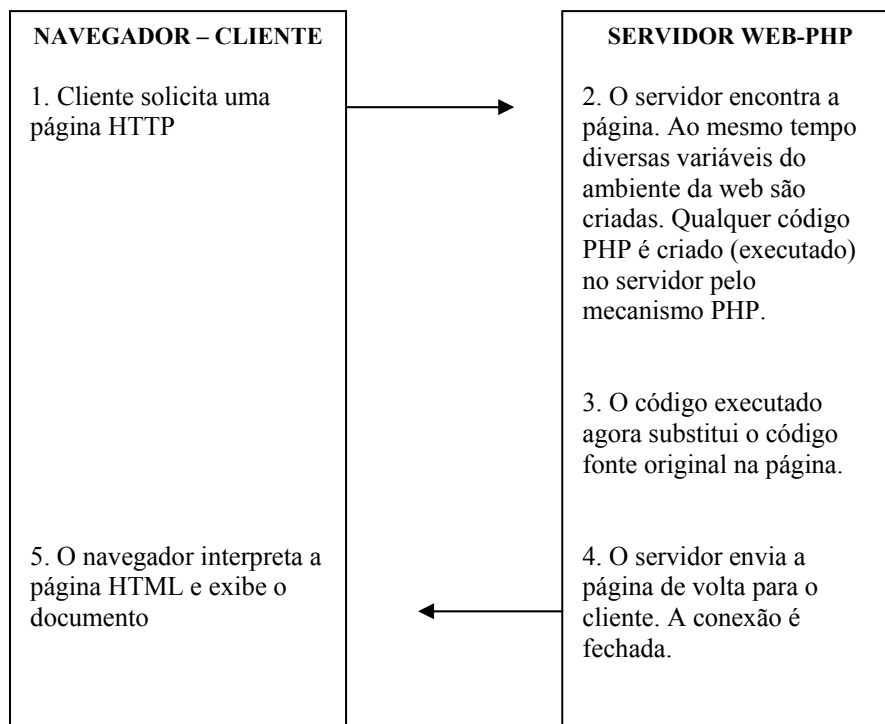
NAVEGADOR – CLIENTE

1. Cliente solicita uma página HTTP

5. O navegador interpreta a página HTML e exibe o documento

SERVIDOR WEB-PHP

2. O servidor encontra a página. Ao mesmo tempo diversas variáveis do ambiente da web são criadas. Qualquer código PHP é criado (executado) no servidor pelo mecanismo PHP.

3. O código executado agora substitui o código fonte original na página.

4. O servidor envia a página de volta para o cliente. A conexão é fechada.